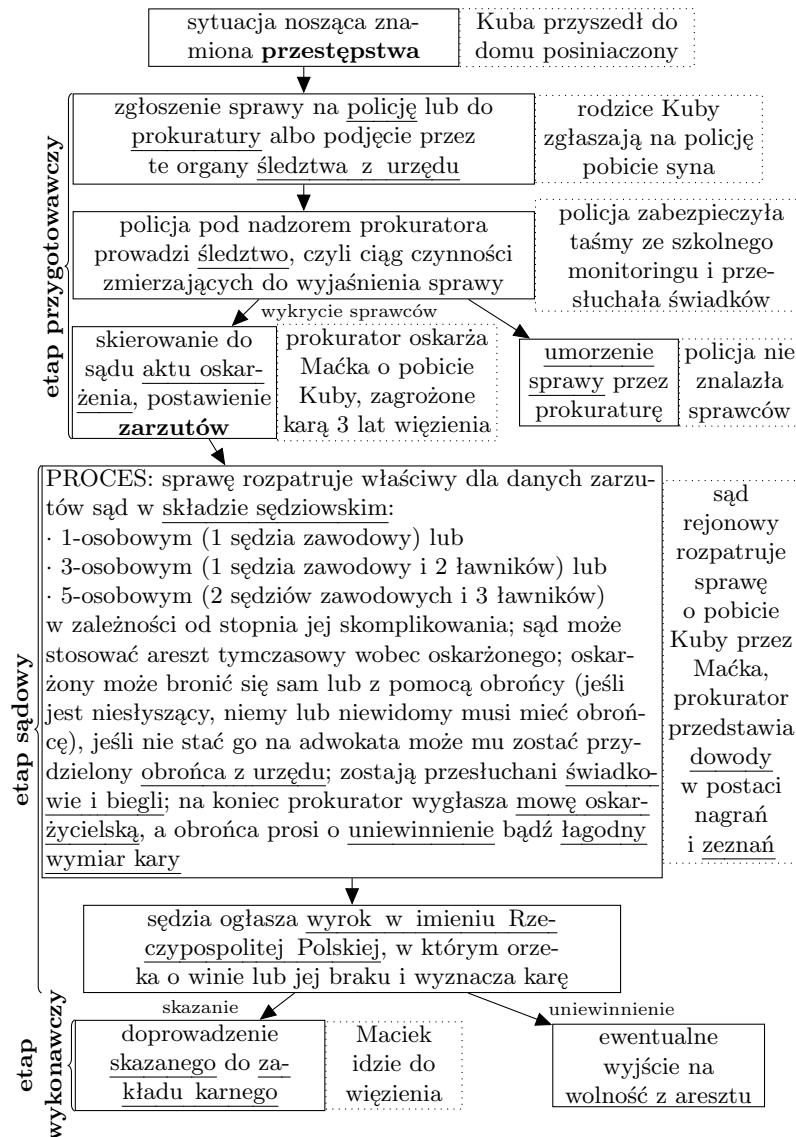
sytuacja nosząca znamiona **przestępstwa**

Kuba przyszedł do domu posiniaczony

etap przygotowawczy

zgłoszenie sprawy na policję lub do prokuratury albo podjęcie przez te organy śledztwa z urzędu

rodzice Kuby zgłaszają na policję pobicie syna

policja pod nadzorem prokuratora prowadzi śledztwo, czyli ciąg czynności zmierzających do wyjaśnienia sprawy

policja zabezpieczyła taśmy ze szkolnego monitoringu i przesłuchała świadków

wykrycie sprawców

skierowanie do sądu aktu oskarżenia, postawienie **zarzutów**

prokurator oskarża Maćka o pobicie Kuby, zagrożone karą 3 lat więzienia

umorzenie sprawy przez prokuraturę

policja nie znalazła sprawców

etap sądowy

PROCES: sprawę rozpatruje właściwy dla danych zarzutów sąd w składzie sędziowskim:
· 1-osobowym (1 sędzia zawodowy) lub
· 3-osobowym (1 sędzia zawodowy i 2 ławników) lub
· 5-osobowym (2 sędziów zawodowych i 3 ławników)
w zależności od stopnia jej skomplikowania; sąd może stosować areszt tymczasowy wobec oskarżonego; oskarżony może bronić się sam lub z pomocą obrońcy (jeśli jest niesłyszący, niemy lub niewidomy musi mieć obrońcę), jeśli nie stać go na adwokata może mu zostać przydzielony obrońca z urzędu; zostają przesłuchani świadkowie i biegli; na koniec prokurator wygłasza mowę oskarżycielską, a obrońca prosi o uniewinnienie bądź łagodny wymiar kary

sąd rejonowy rozpatruje sprawę o pobicie Kuby przez Maćka, prokurator przedstawia dowody w postaci nagrań i zeznań

sędzia ogłasza wyrok w imieniu Rzeczypospolitej Polskiej, w którym orzeka o winie lub jej braku i wyznacza karę

etap wykonawczy

skazanie

uniewinnienie

doprowadzenie skazanego do zakładu karnego

Maciek idzie do więzienia

ewentualne wyjście na wolność z aresztu